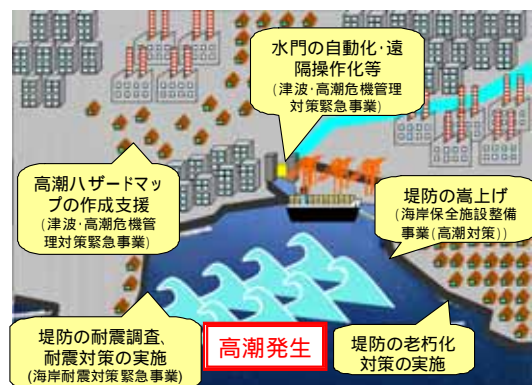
水門の自動化･遠隔操作化等
（津波･高潮危機管理対策緊急事業）

高潮ハザードマップの作成支援
（津波･高潮危機管理対策緊急事業）

堤防の嵩上げ
（海岸保全施設整備事業（高潮対策））

堤防の耐震調査、耐震対策の実施
（海岸耐震対策緊急事業）

高潮発生

堤防の老朽化対策の実施